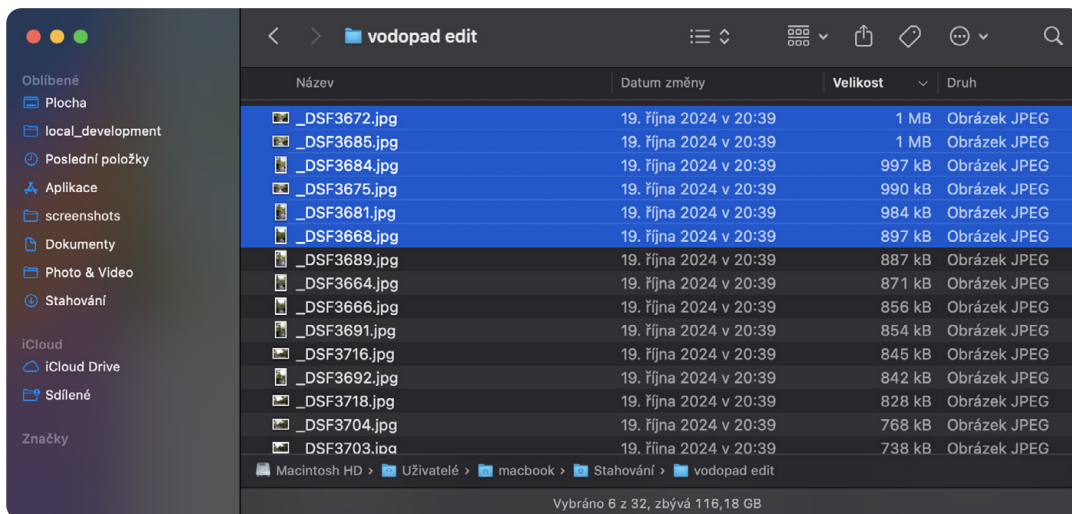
vodopad edit

Oblíbené
Plocha
local_development
Poslední položky
Aplikace
screenshots
Dokumenty
Photo & Video
Stahování

iCloud
iCloud Drive
Sdílené

Značky

| Název | Datum změny | Velikost | Druh |
|---|---|---|---|
| _DSF3672.jpg | 19. října 2024 v 20:39 | 1 MB | Obrázek JPEG |
| _DSF3685.jpg | 19. října 2024 v 20:39 | 1 MB | Obrázek JPEG |
| _DSF3684.jpg | 19. října 2024 v 20:39 | 997 kB | Obrázek JPEG |
| _DSF3675.jpg | 19. října 2024 v 20:39 | 990 kB | Obrázek JPEG |
| _DSF3681.jpg | 19. října 2024 v 20:39 | 984 kB | Obrázek JPEG |
| _DSF3668.jpg | 19. října 2024 v 20:39 | 897 kB | Obrázek JPEG |
| _DSF3689.jpg | 19. října 2024 v 20:39 | 887 kB | Obrázek JPEG |
| _DSF3664.jpg | 19. října 2024 v 20:39 | 871 kB | Obrázek JPEG |
| _DSF3666.jpg | 19. října 2024 v 20:39 | 856 kB | Obrázek JPEG |
| _DSF3691.jpg | 19. října 2024 v 20:39 | 854 kB | Obrázek JPEG |
| _DSF3716.jpg | 19. října 2024 v 20:39 | 845 kB | Obrázek JPEG |
| _DSF3692.jpg | 19. října 2024 v 20:39 | 842 kB | Obrázek JPEG |
| _DSF3718.jpg | 19. října 2024 v 20:39 | 828 kB | Obrázek JPEG |
| _DSF3704.jpg | 19. října 2024 v 20:39 | 768 kB | Obrázek JPEG |
| _DSF3703.jpg | 19. října 2024 v 20:39 | 738 kB | Obrázek JPEG |

Macintosh HD › Uživatelé › macbook › Stahování › vodopad edit

Vybráno 6 z 32, zbývá 116,18 GB